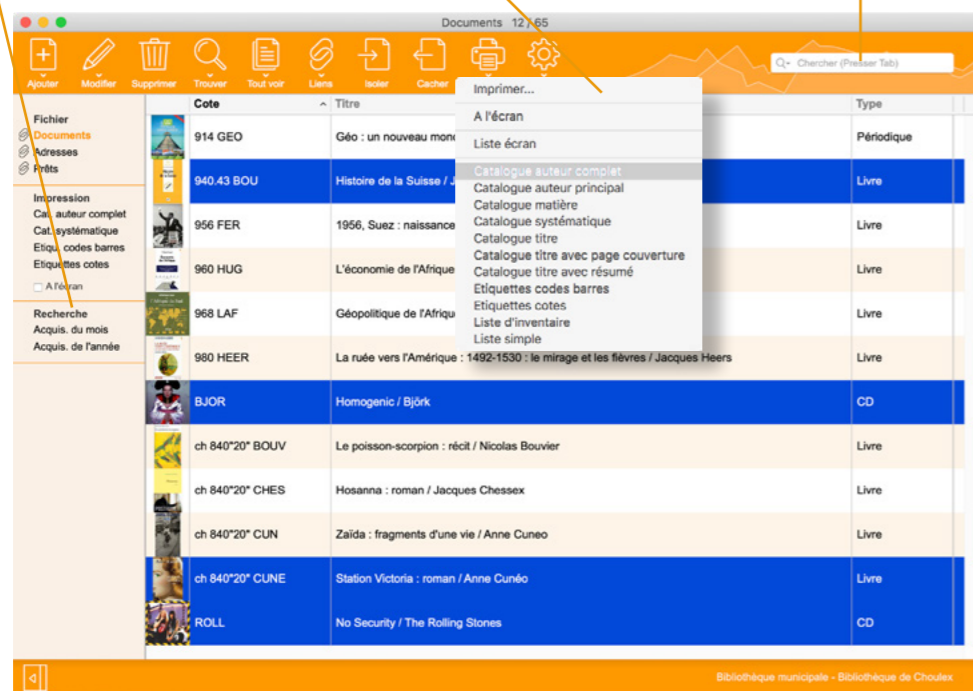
Documents 12 / 65

Ajouter Modifier Supprimer Trouver Tout voir Liens Isoler Cacher

Chercher (Presser Tab)

Fichier
Documents
Adresses
Prêts

Impression
Cat. auteur complet
Cat. systématique
Etiqu. codes barres
Etiquettes cotes
A l'écran

Recherche
Acquis. du mois
Acquis. de l'année

| Cote | Titre | Type |
|---|---|---|
| 914 GEO | Géo : un nouveau mon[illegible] | Périodique |
| 940.43 BOU | Histoire de la Suisse / J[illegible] | Livre |
| 956 FER | 1956, Suez : naissance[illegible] | Livre |
| 960 HUG | L'économie de l'Afrique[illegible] | Livre |
| 968 LAF | Géopolitique de l'Afriqu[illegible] | Livre |
| 980 HEER | La ruée vers l'Amérique : 1492-1530 : le mirage et les fièvres / Jacques Heers | Livre |
| BJOR | Homogenic / Björk | CD |
| ch 840"20" BOUV | Le poisson-scorpion : récit / Nicolas Bouvier | Livre |
| ch 840"20" CHES | Hosanna : roman / Jacques Chessex | Livre |
| ch 840"20" CUN | Zaïda : fragments d'une vie / Anne Cuneo | Livre |
| ch 840"20" CUNE | Station Victoria : roman / Anne Cunéo | Livre |
| ROLL | No Security / The Rolling Stones | CD |

Imprimer...
A l'écran
Liste écran
Catalogue auteur complet
Catalogue auteur principal
Catalogue matière
Catalogue systématique
Catalogue titre
Catalogue titre avec page couverture
Catalogue titre avec résumé
Etiquettes codes barres
Etiquettes cotes
Liste d'inventaire
Liste simple

Bibliothèque municipale - Bibliothèque de Choulex